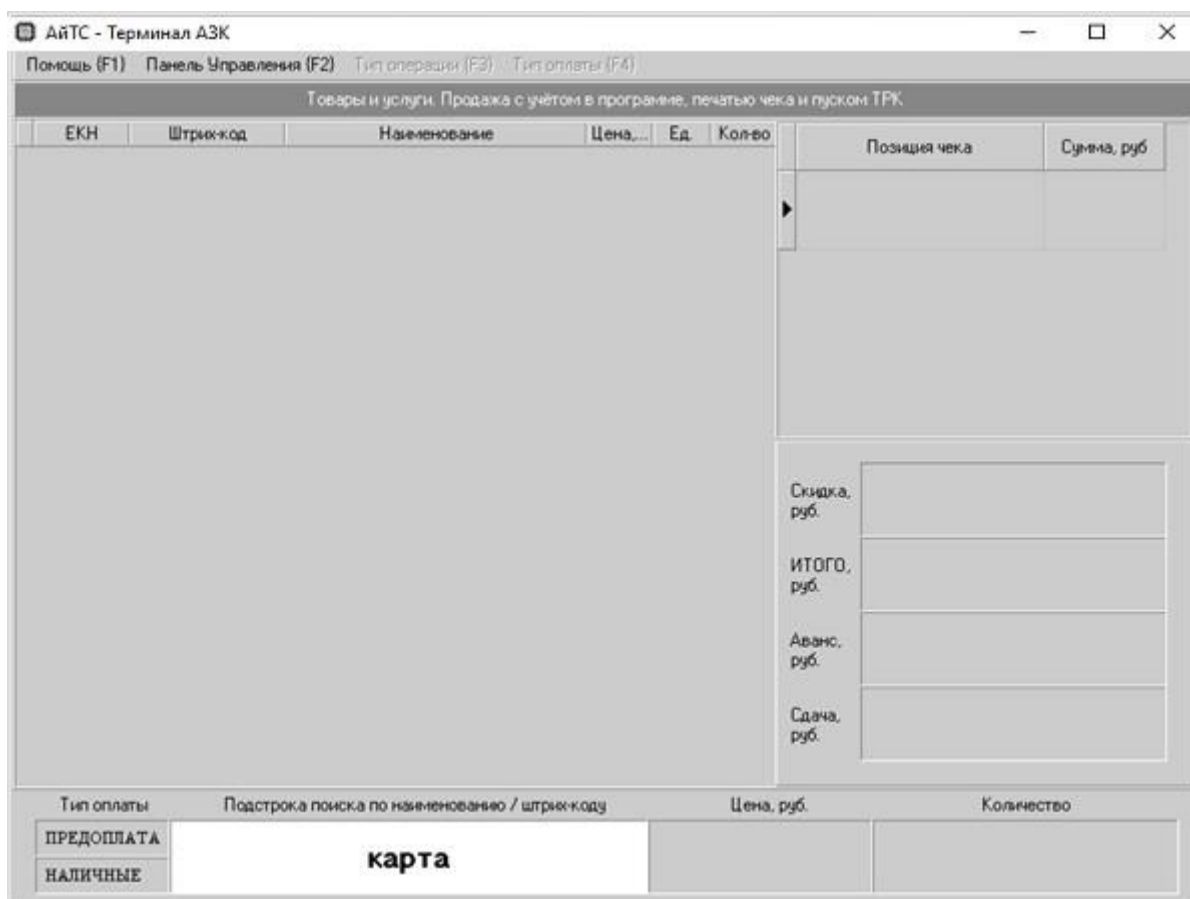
АйТС - Терминал АЗК

Помощь (F1) Панель Управления (F2) Тип операции (F3) Тип оплаты (F4)

Товары и услуги. Продажа с учётом в программе, печатью чека и пуском ТРК

| ЕКН | Штрих-код | Наименование | Цена,... | Ед. | Кол-во |
|---|---|---|---|---|---|

| Позиция чека | Сумма, руб |
|---|---|

Скидка, руб.

ИТОГО, руб.

Аванс, руб.

Сдача, руб.

Тип оплаты

Подстрока поиска по наименованию / штрих-коду

Цена, руб.

Количество

ПРЕДОПЛАТА

НАЛИЧНЫЕ

карта